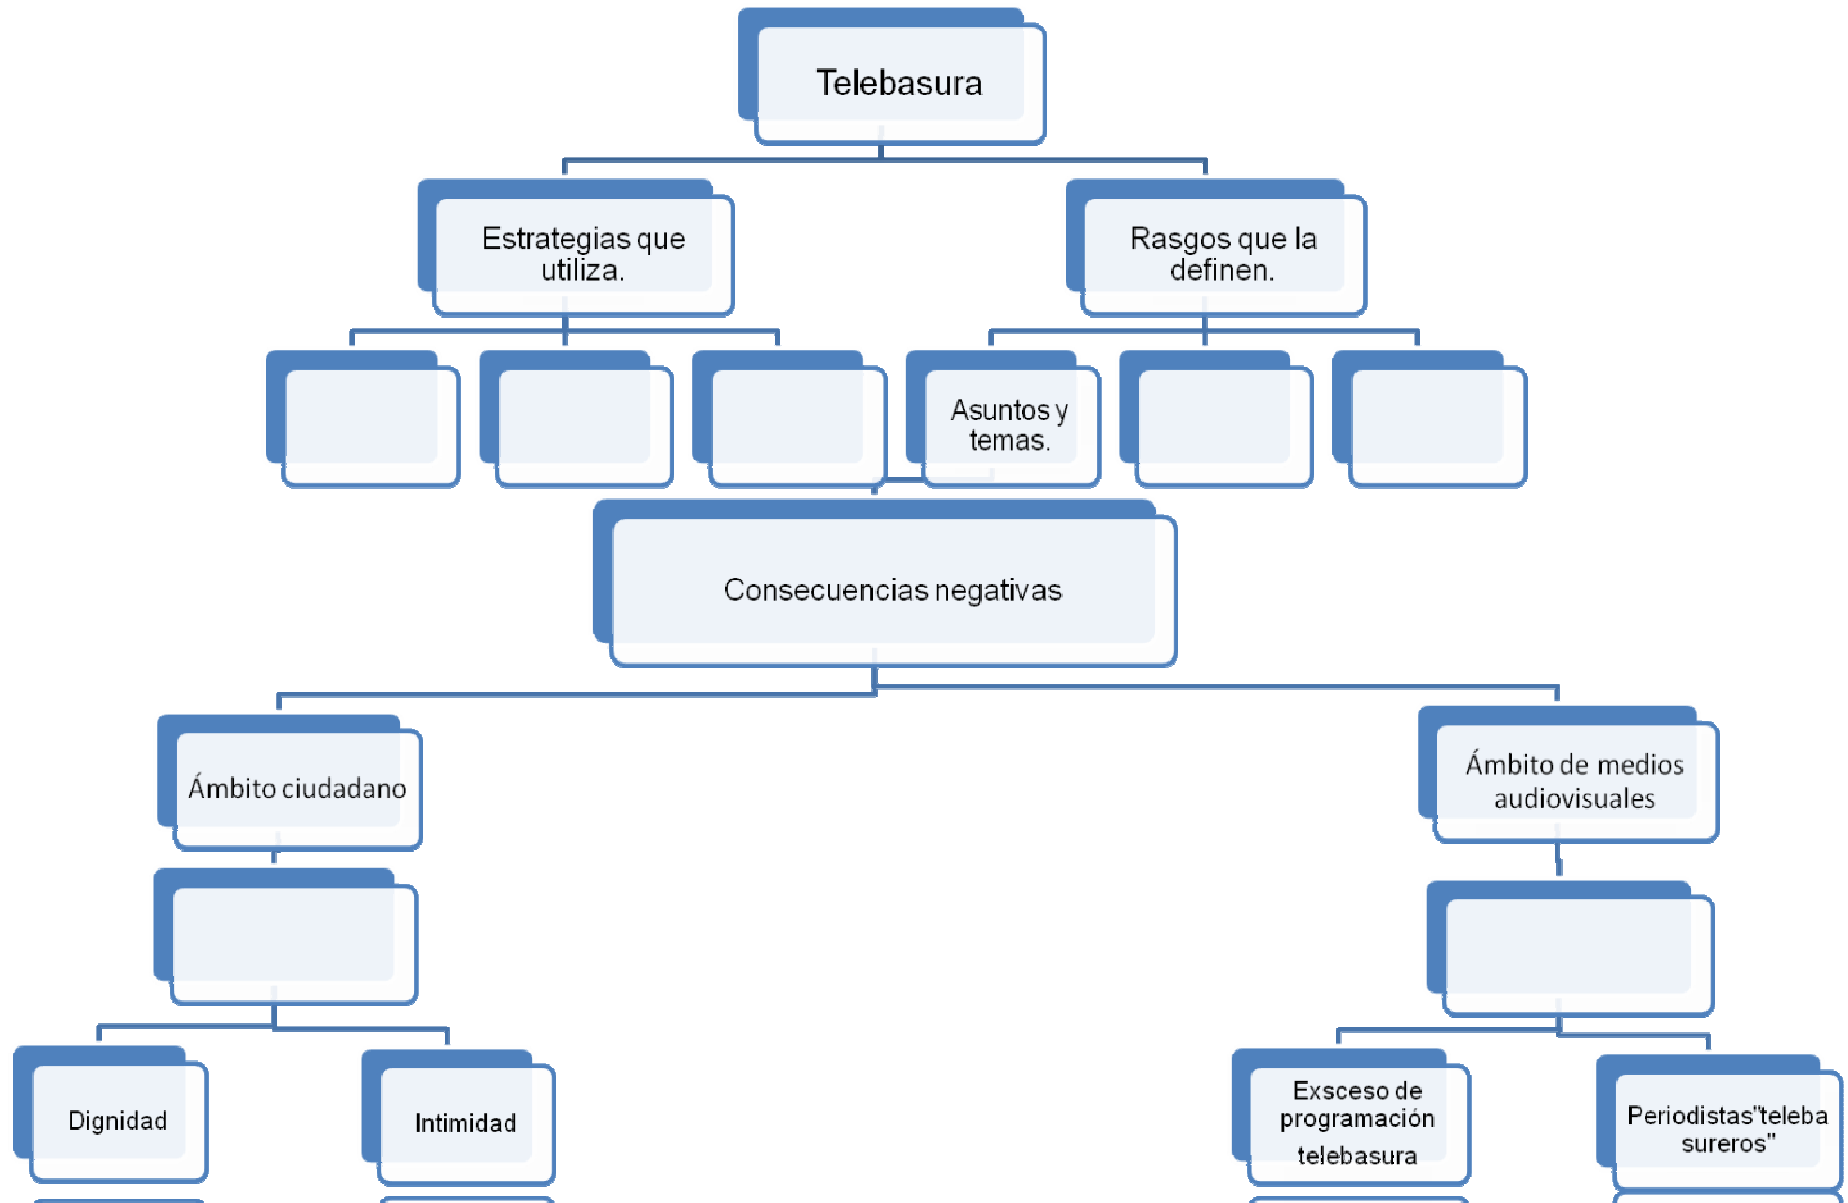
Telebasura

Estrategias que utiliza.

Rasgos que la definen.

Asuntos y temas.

Consecuencias negativas

Ámbito ciudadano

Ámbito de medios audiovisuales

Dignidad

Intimidad

Exsceso de programación telebasura

Periodistas"teleba sureros"